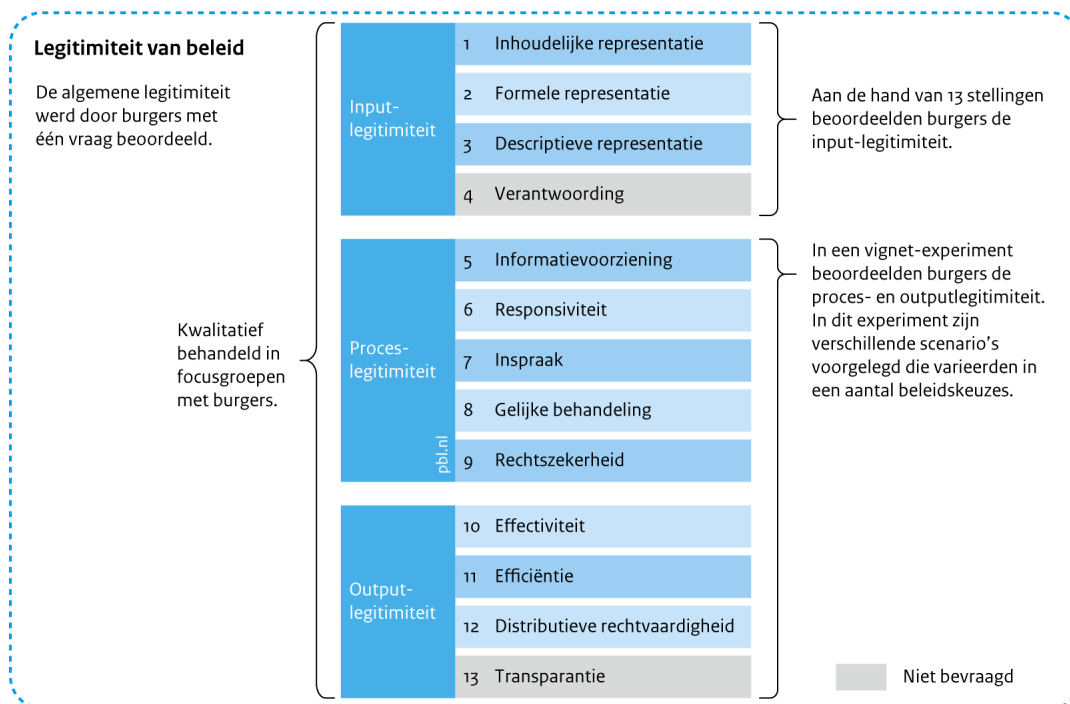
Legitimiteit van beleid

De algemene legitimiteit werd door burgers met één vraag beoordeeld.

Kwalitatief behandeld in focusgroepen met burgers.

Input-legitimiteit

1 Inhoudelijke representatie

2 Formele representatie

3 Descriptieve representatie

4 Verantwoording

Proces-legitimiteit

5 Informatievoorziening

6 Responsiviteit

7 Inspraak

8 Gelijke behandeling

9 Rechtszekerheid

pbl.nl

Output-legitimiteit

10 Effectiviteit

11 Efficiëntie

12 Distributieve rechtvaardigheid

13 Transparantie

Aan de hand van 13 stellingen beoordeelden burgers de input-legitimiteit.

In een vignet-experiment beoordeelden burgers de proces- en outputlegitimiteit. In dit experiment zijn verschillende scenario's voorgelegd die varieerden in een aantal beleidskeuzes.

Niet bevraagd